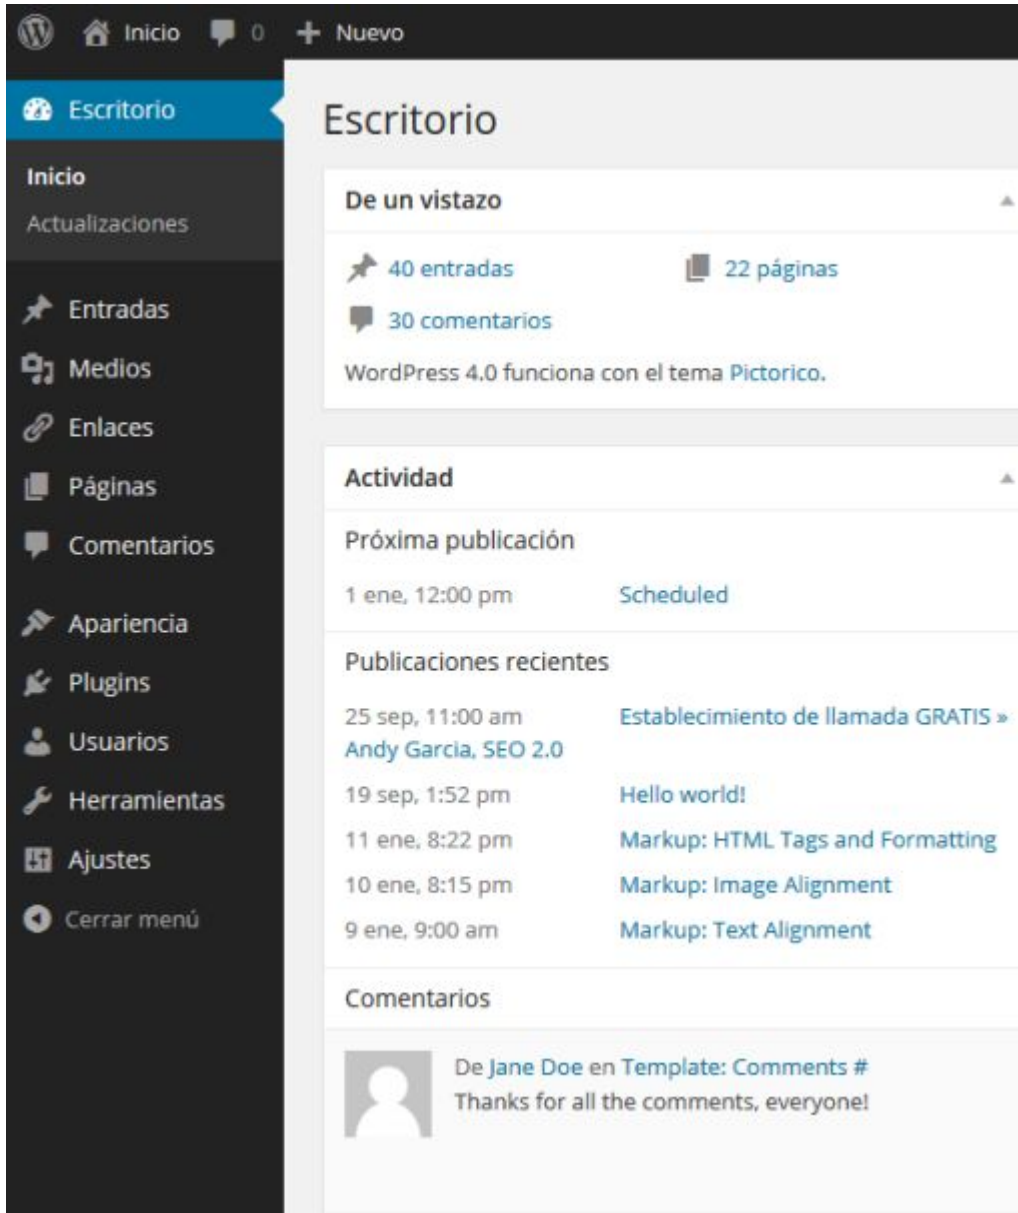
Inicio 0 Nuevo

Escritorio

Inicio
Actualizaciones

Entradas
Medios
Enlaces
Páginas
Comentarios

Apariencia
Plugins
Usuarios
Herramientas
Ajustes
Cerrar menú

Escritorio

De un vistazo

40 entradas
22 páginas
30 comentarios

WordPress 4.0 funciona con el tema Pictorico.

Actividad

Próxima publicación

1 ene, 12:00 pm Scheduled

Publicaciones recientes

25 sep, 11:00 am Establecimiento de llamada GRATIS » Andy Garcia, SEO 2.0
19 sep, 1:52 pm Hello world!
11 ene, 8:22 pm Markup: HTML Tags and Formatting
10 ene, 8:15 pm Markup: Image Alignment
9 ene, 9:00 am Markup: Text Alignment

Comentarios

De Jane Doe en Template: Comments #
Thanks for all the comments, everyone!